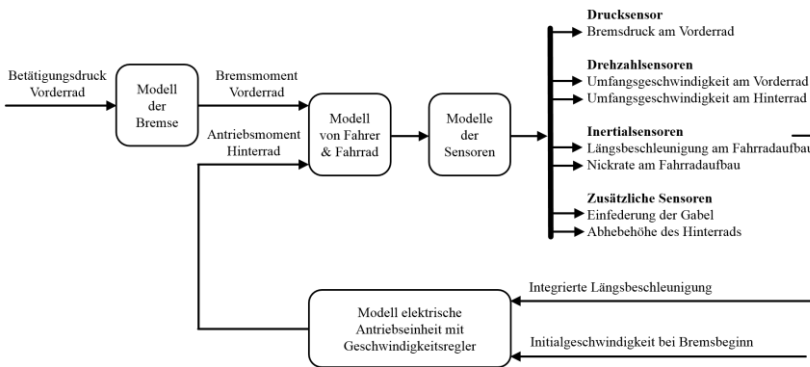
Betätigungsdruck Vorderrad

Modell der Bremse

Bremsmoment Vorderrad

Antriebsmoment Hinterrad

Modell von Fahrer & Fahrrad

Modelle der Sensoren

**Drucksensor**
Bremsdruck am Vorderrad

**Drehzahlsensoren**
Umfangsgeschwindigkeit am Vorderrad
Umfangsgeschwindigkeit am Hinterrad

**Inertialsensoren**
Längsbeschleunigung am Fahrradaufbau
Nickrate am Fahrradaufbau

**Zusätzliche Sensoren**
Einfederung der Gabel
Abhebehöhe des Hinterrads

Modell elektrische Antriebseinheit mit Geschwindigkeitsregler

Integrierte Längsbeschleunigung

Initialgeschwindigkeit bei Bremsbeginn